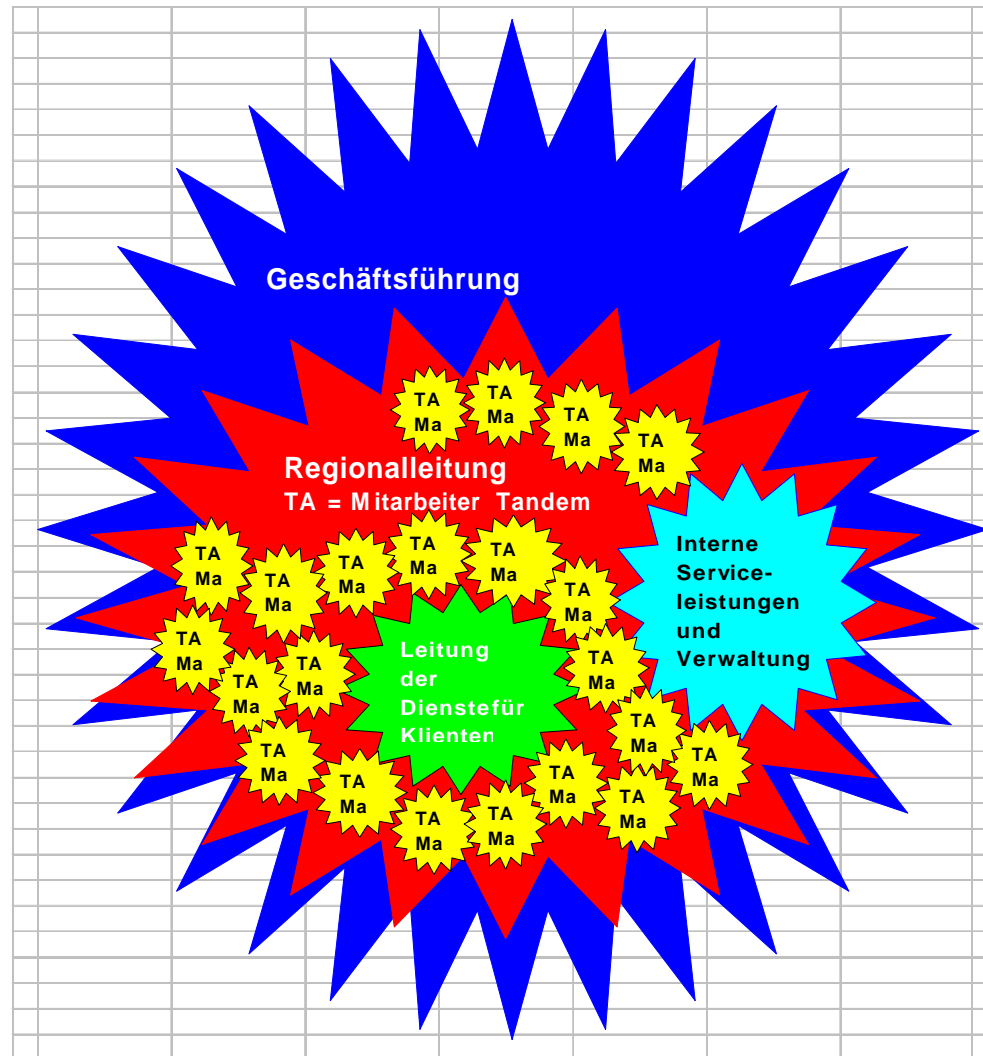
Geschäftsführung

Regionalleitung
TA = Mitarbeiter Tandem

TA Ma
TA Ma
TA Ma
TA Ma

Interne Serviceleistungen und Verwaltung

TA Ma
TA Ma
TA Ma
TA Ma
TA Ma
TA Ma
TA Ma
TA Ma
TA Ma
TA Ma

Leitung der Dienstefür Klienten

TA Ma
TA Ma
TA Ma
TA Ma
TA Ma
TA Ma
TA Ma
TA Ma
TA Ma
TA Ma